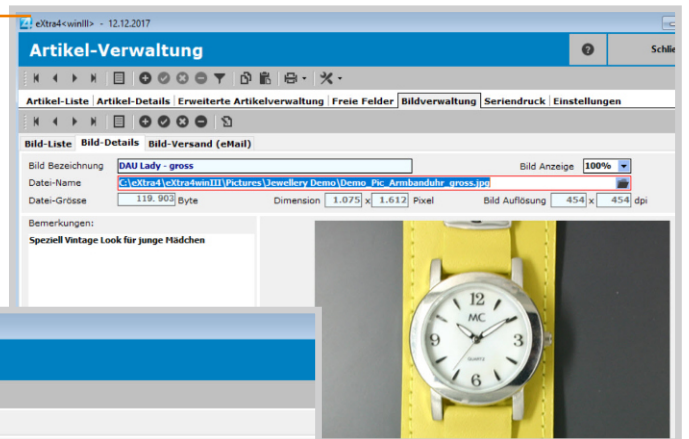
eXtra4<winIII> - 12.12.2017

Artikel-Verwaltung

Schlie

Artikel-Liste | Artikel-Details | Erweiterte Artikelverwaltung | Freie Felder | Bildverwaltung | Seriendruck | Einstellungen

Bild-Liste | Bild-Details | Bild-Versand (eMail)

Bild Bezeichnung DAU Lady - gross

Bild Anzeige 100%

Datei-Name C:\eXtra4\eXtra4winIII\Pictures\Jewellery Demo\Demo_Pic_Armbanduhr_gross.jpg

Datei-Grösse 119.903 Byte

Dimension 1.075 x 1.612 Pixel

Bild Auflösung 454 x 454 dpi

Bemerkungen:

Speziell Vintage Look für junge Mädchen

12

MC

3

9

QUARTZ

6